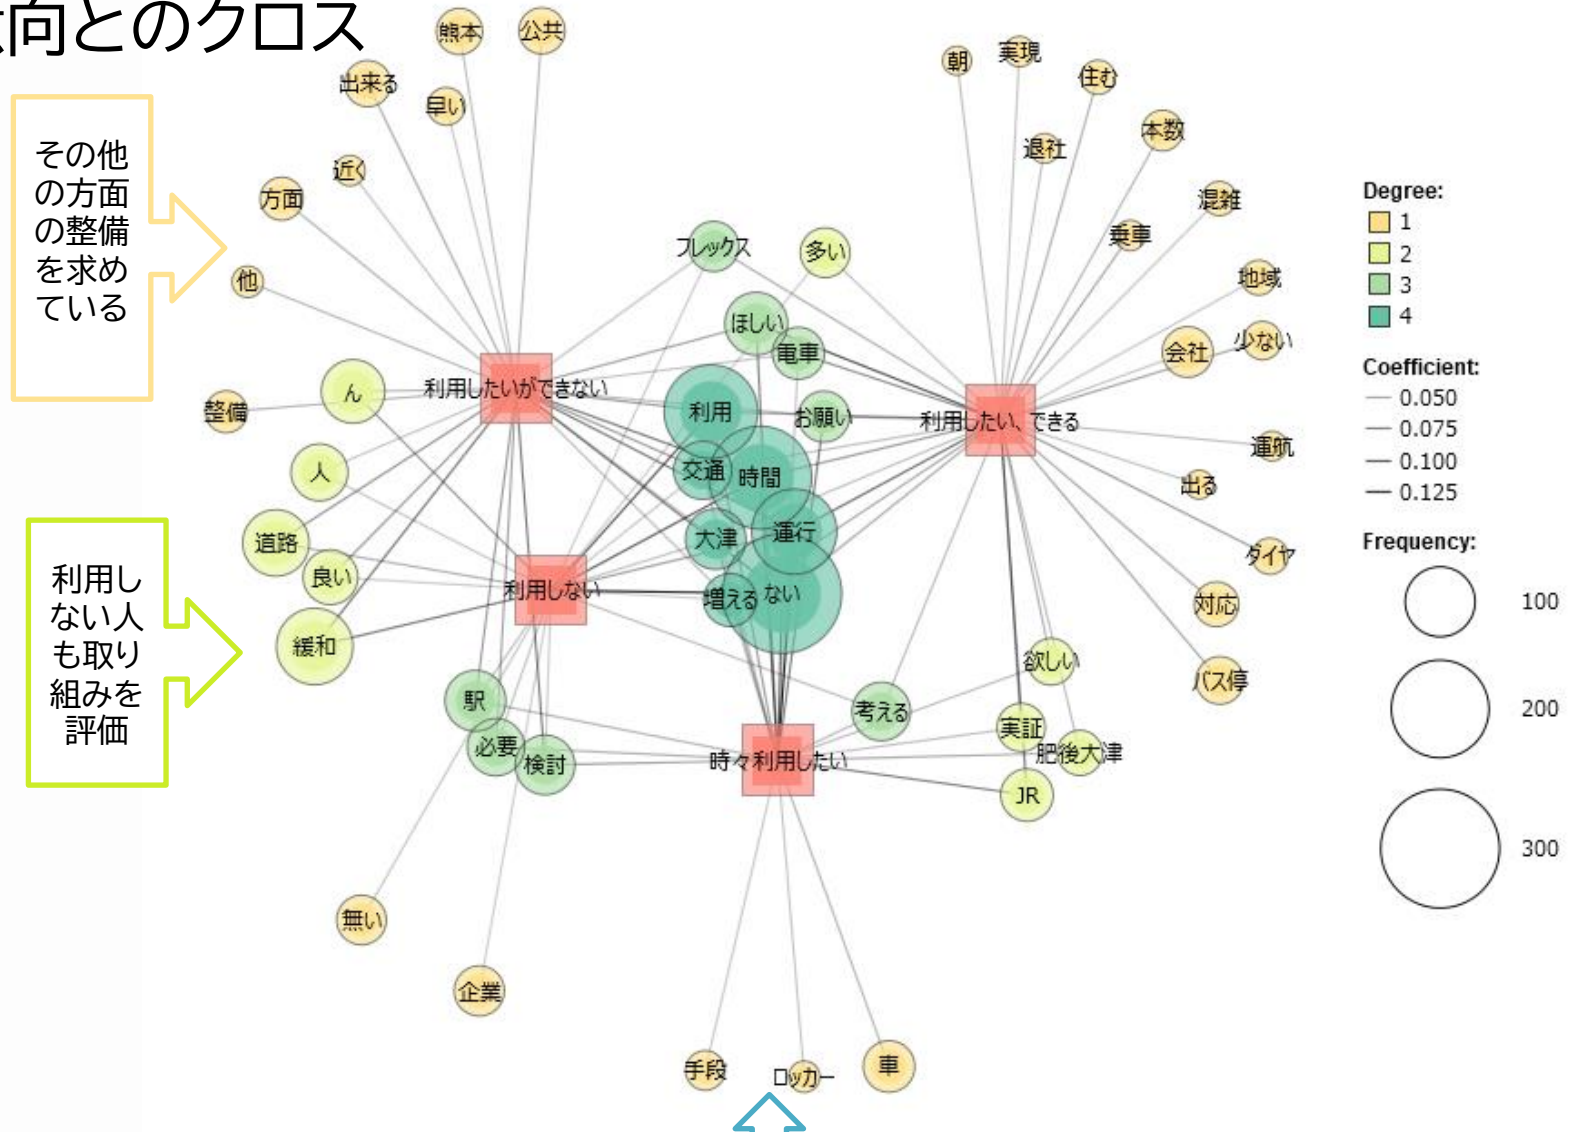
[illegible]向とのクロス

その他の方面の整備を求めている

利用しない人も取り組みを評価

熊本
公共
出来る
早い
近く
方面
他
整備
ん
人
道路
良い
緩和
駅
必要
検討
無い
企業
手段
ロッカー
車
利用したいができない
利用しない
時々利用したい
利用したい、できる
フレックス
多い
ほしい
電車
利用
お願い
交通
時間
大津
運行
増える
ない
考える
欲しい
実証
肥後大津
JR
朝
実現
住む
退社
本数
混雑
乗車
地域
会社
少ない
運航
出る
ダイヤ
対応
バス停

Degree:
1
2
3
4

Coefficient:
0.050
0.075
0.100
0.125

Frequency:
100
200
300